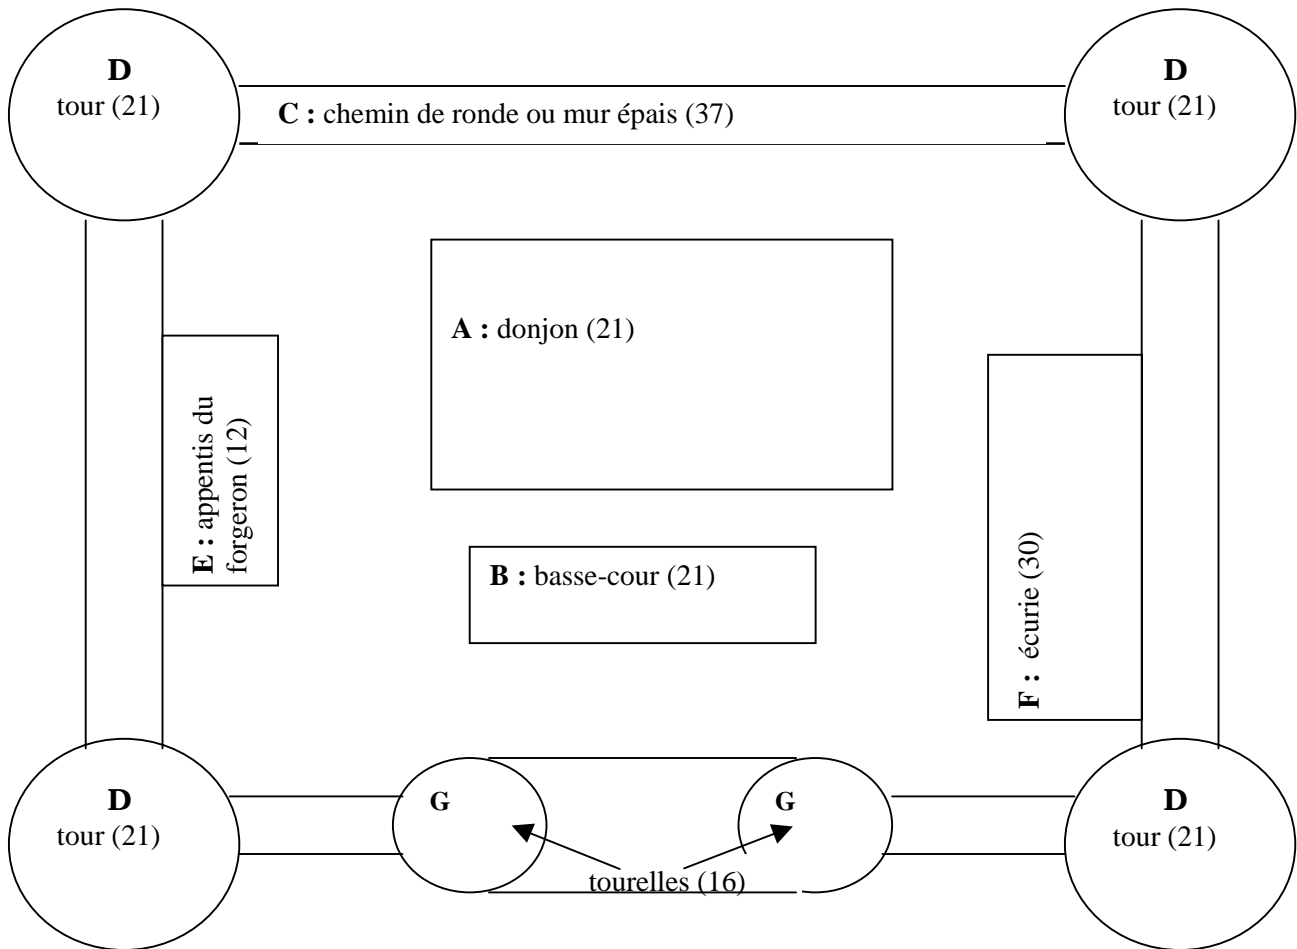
**D**
tour (21)

**C :** chemin de ronde ou mur épais (37)

**D**
tour (21)

**A :** donjon (21)

**E :** appentis du forgeron (12)

**B :** basse-cour (21)

**F :** écurie (30)

**D**
tour (21)

**G**

**G**

tourelles (16)

**D**
tour (21)